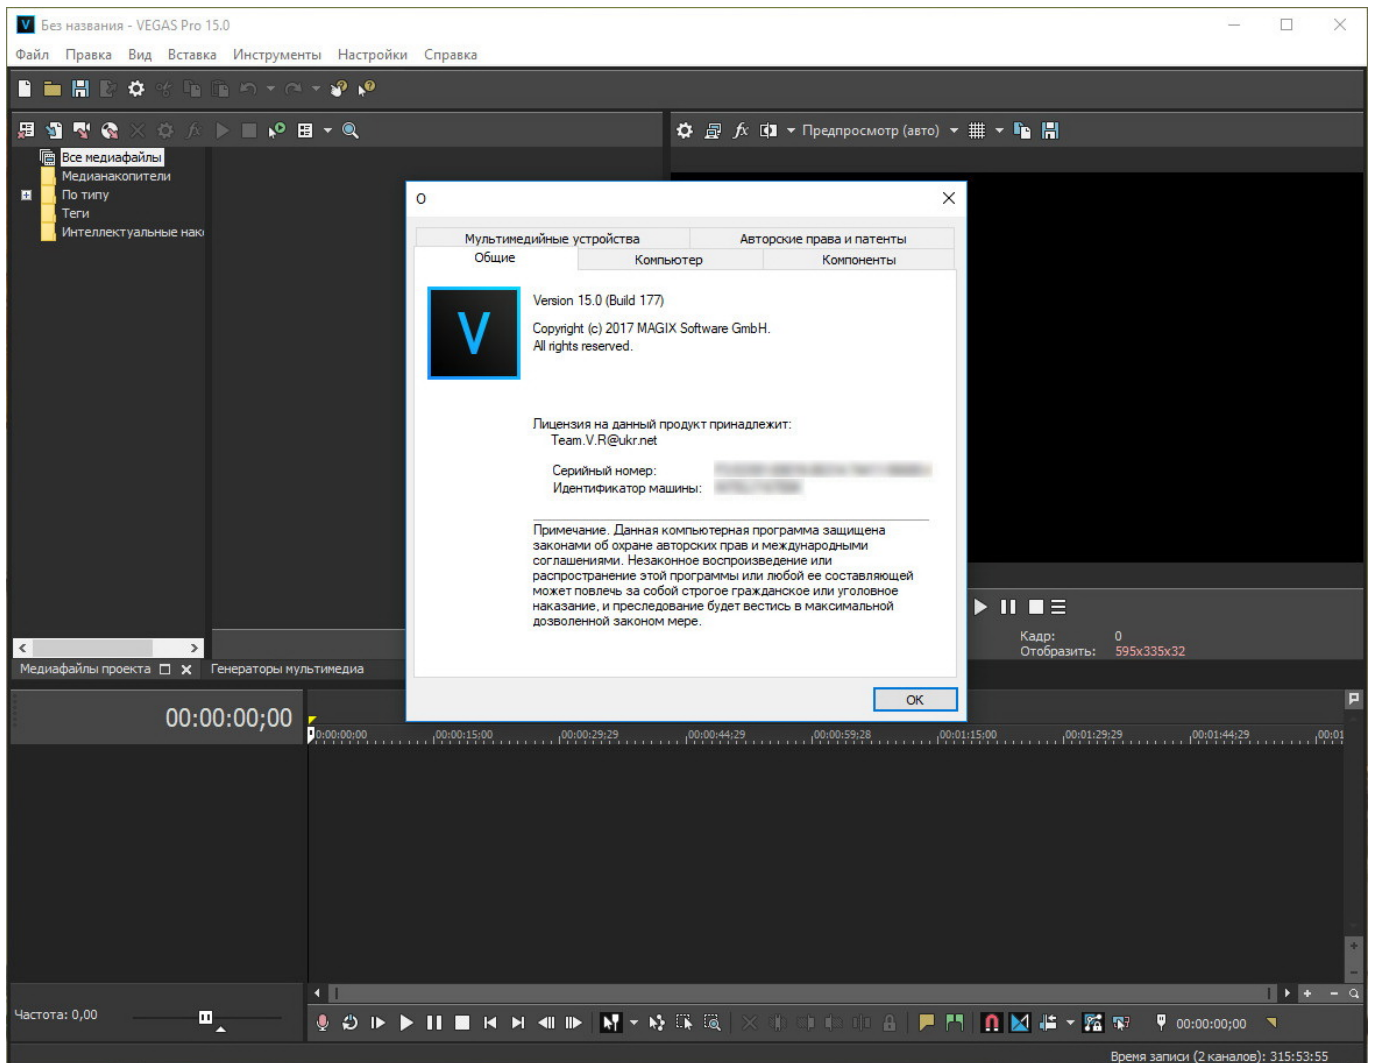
Без названия - VEGAS Pro 15.0

Файл Правка Вид Вставка Инструменты Настройки Справка

Предпросмотр (авто)

Все медиафайлы
Медианакопители
По типу
Теги
Интеллектуальные нак

О

Мультимедийные устройства | Авторские права и патенты
Общие | Компьютер | Компоненты

V

Version 15.0 (Build 177)

Copyright (c) 2017 MAGIX Software GmbH.
All rights reserved.

Лицензия на данный продукт принадлежит:
Team.V.R@ukr.net

Серийный номер: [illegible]
Идентификатор машины: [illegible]

Примечание. Данная компьютерная программа защищена законами об охране авторских прав и международными соглашениями. Незаконное воспроизведение или распространение этой программы или любой ее составляющей может повлечь за собой строгое гражданское или уголовное наказание, и преследование будет вестись в максимальной дозволенной законом мере.

OK

Кадр: 0
Отобразить: 595x335x32

Медиафайлы проекта
Генераторы мультимедиа

00:00:00;00

0:00:00:00 00:00:15:00 00:00:29:29 00:00:44:29 00:00:59:28 00:01:15:00 00:01:29:29 00:01:44:29 00:01

Частота: 0,00

00:00:00;00

Время записи (2 каналов): 315:53:55